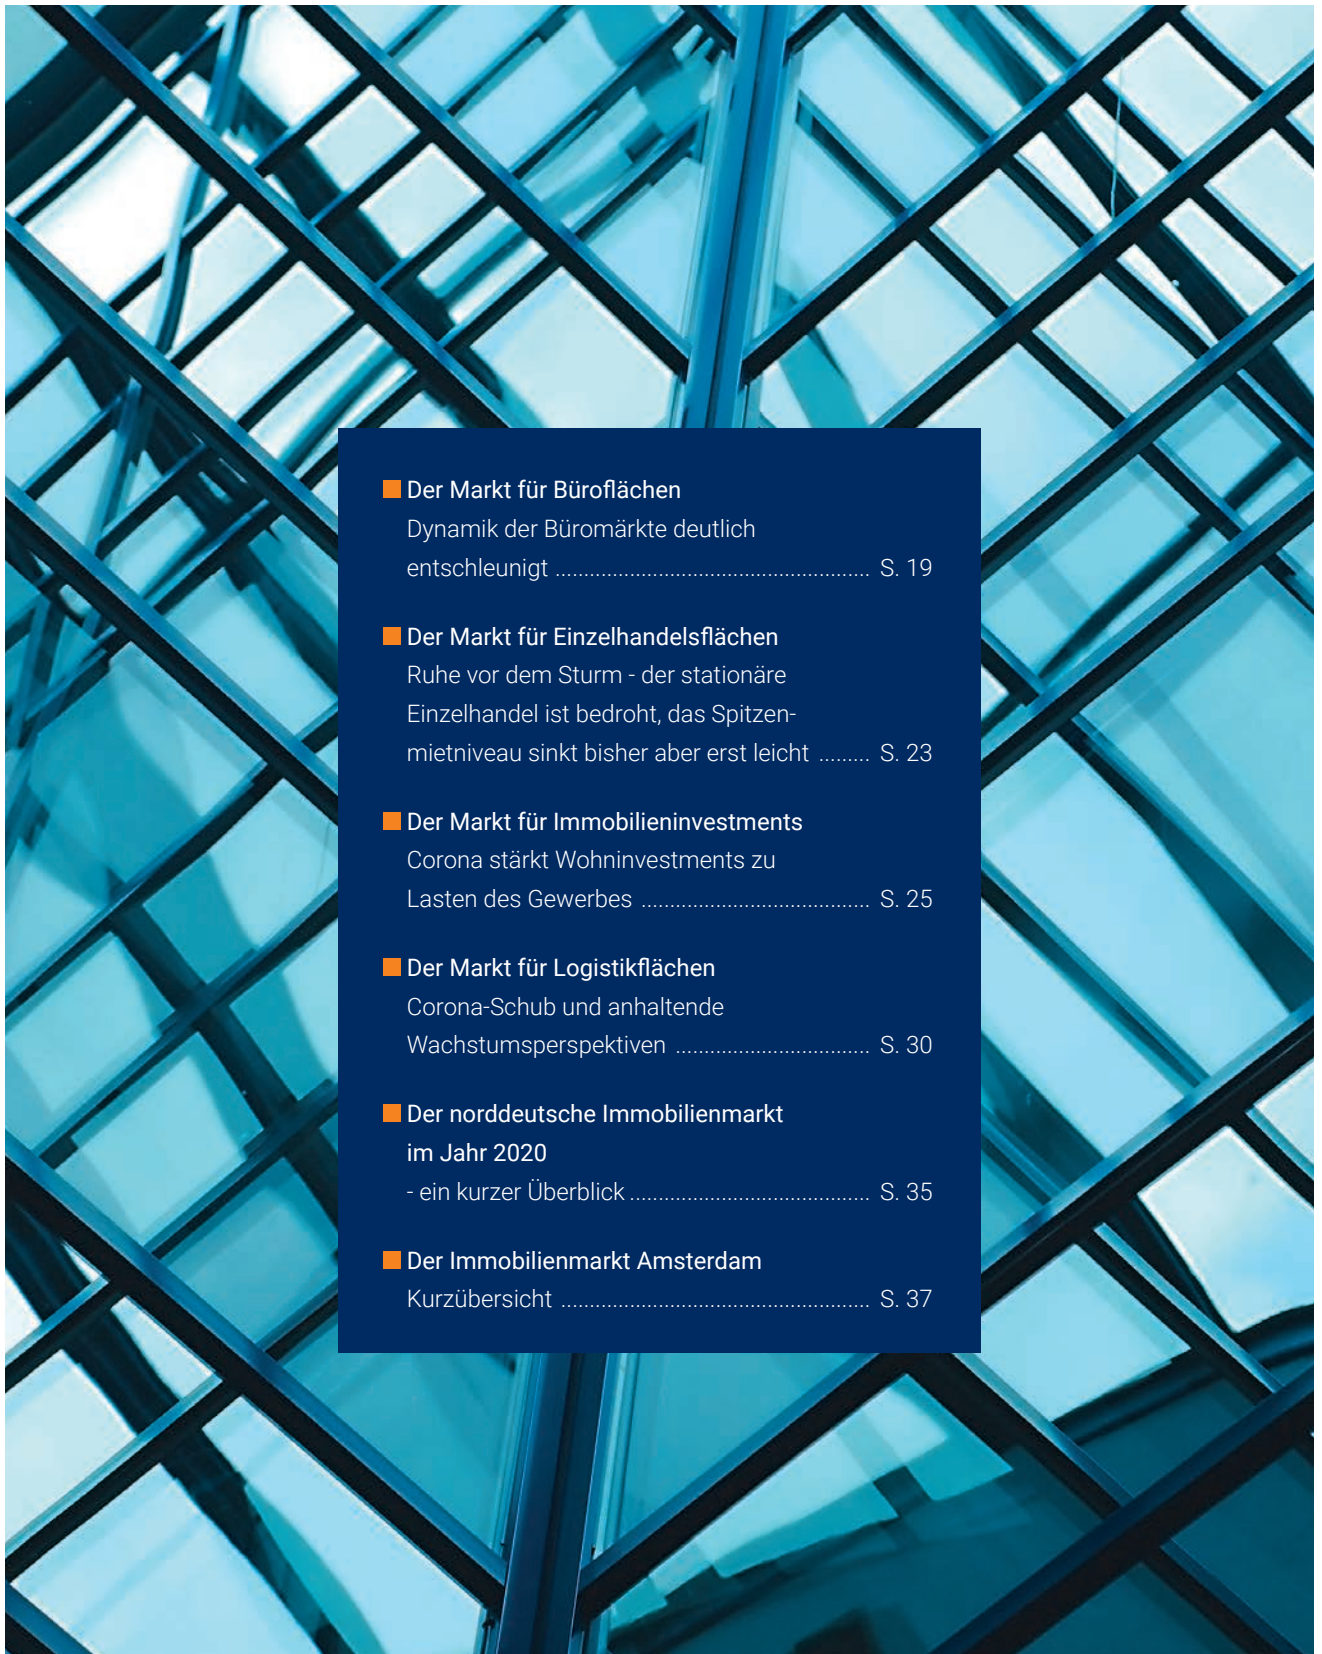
Der Markt für Büroflächen
Dynamik der Büromärkte deutlich entschleunigt ........................................................ S. 19

Der Markt für Einzelhandelsflächen
Ruhe vor dem Sturm - der stationäre Einzelhandel ist bedroht, das Spitzenmietniveau sinkt bisher aber erst leicht ......... S. 23

Der Markt für Immobilieninvestments
Corona stärkt Wohninvestments zu Lasten des Gewerbes ........................................ S. 25

Der Markt für Logistikflächen
Corona-Schub und anhaltende Wachstumsperspektiven ................................. S. 30

Der norddeutsche Immobilienmarkt im Jahr 2020
- ein kurzer Überblick ......................................... S. 35

Der Immobilienmarkt Amsterdam
Kurzübersicht .................................................... S. 37